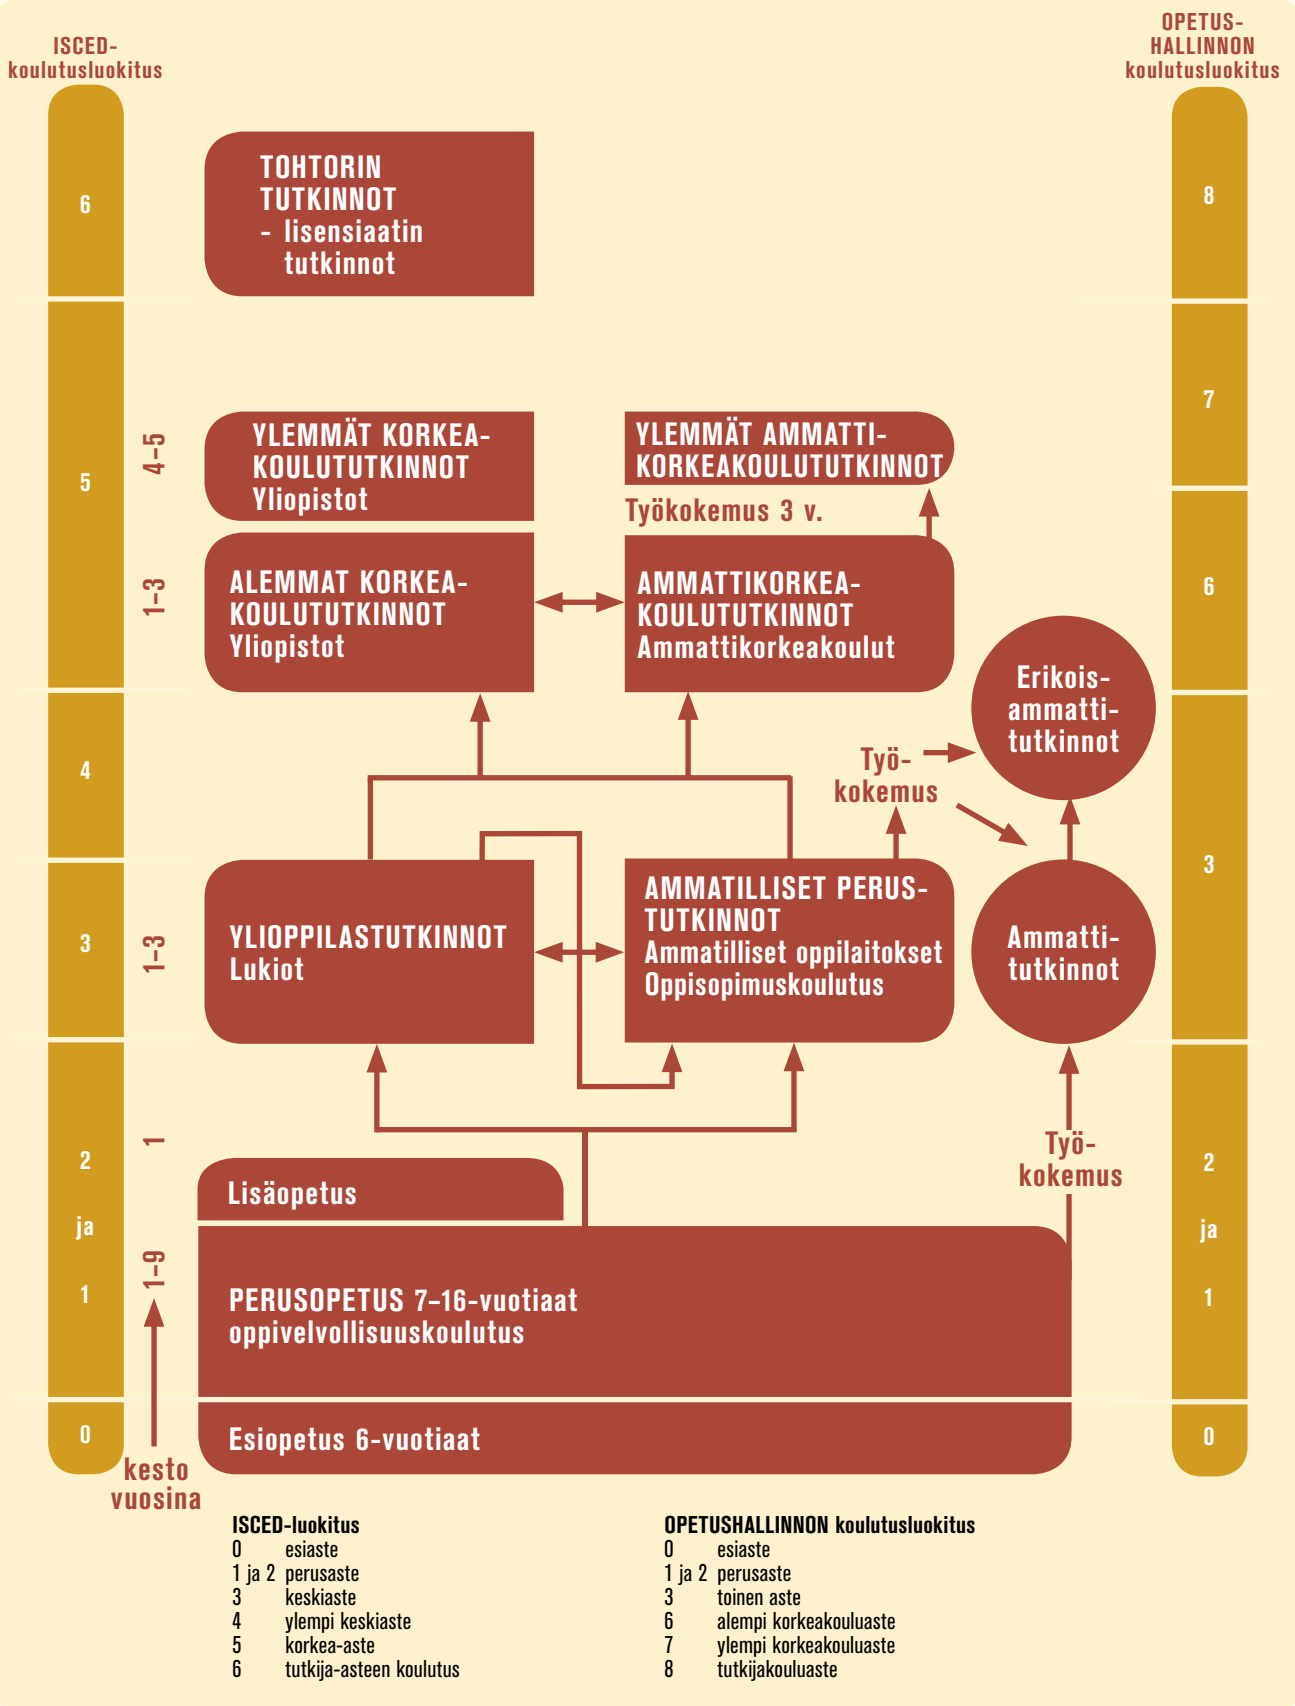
ISCED-koulutusluokitus

OPETUSHALLINNON koulutusluokitus

6

5

4

3

2

ja

1

0

8

7

6

3

2

ja

1

0

TOHTORIN TUTKINNOT
- lisensiaatin tutkinnot

4–5

YLEMMÄT KORKEAKOULUTUTKINNOT
Yliopistot

YLEMMÄT AMMATTIKORKEAKOULUTUTKINNOT

Työkokemus 3 v.

1–3

ALEMMAT KORKEAKOULUTUTKINNOT
Yliopistot

AMMATTIKORKEAKOULUTUTKINNOT
Ammattikorkeakoulut

Erikoisammattitutkinnot

Työkokemus

1–3

YLIOPPILASTUTKINNOT
Lukiot

AMMATILLISET PERUSTUTKINNOT
Ammatilliset oppilaitokset
Oppisopimuskoulutus

Ammattitutkinnot

1

Lisäopetus

Työkokemus

1–9

PERUSOPETUS 7–16-vuotiaat
oppivelvollisuuskoulutus

Esiopetus 6-vuotiaat

kesto vuosina

ISCED-luokitus
0 esiaste
1 ja 2 perusaste
3 keskiaste
4 ylempi keskiaste
5 korkea-aste
6 tutkija-asteen koulutus

OPETUSHALLINNON koulutusluokitus
0 esiaste
1 ja 2 perusaste
3 toinen aste
6 alempi korkeakouluaste
7 ylempi korkeakouluaste
8 tutkijakouluaste